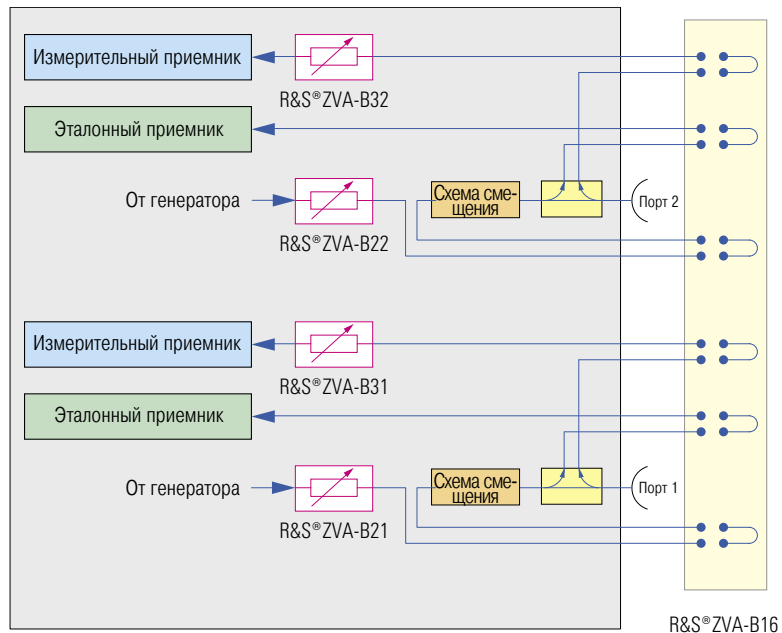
Измерительный приемник

R&S®ZVA-B32

Эталонный приемник

От генератора

Схема смещения

Порт 2

R&S®ZVA-B22

Измерительный приемник

R&S®ZVA-B31

Эталонный приемник

От генератора

Схема смещения

Порт 1

R&S®ZVA-B21

R&S®ZVA-B16